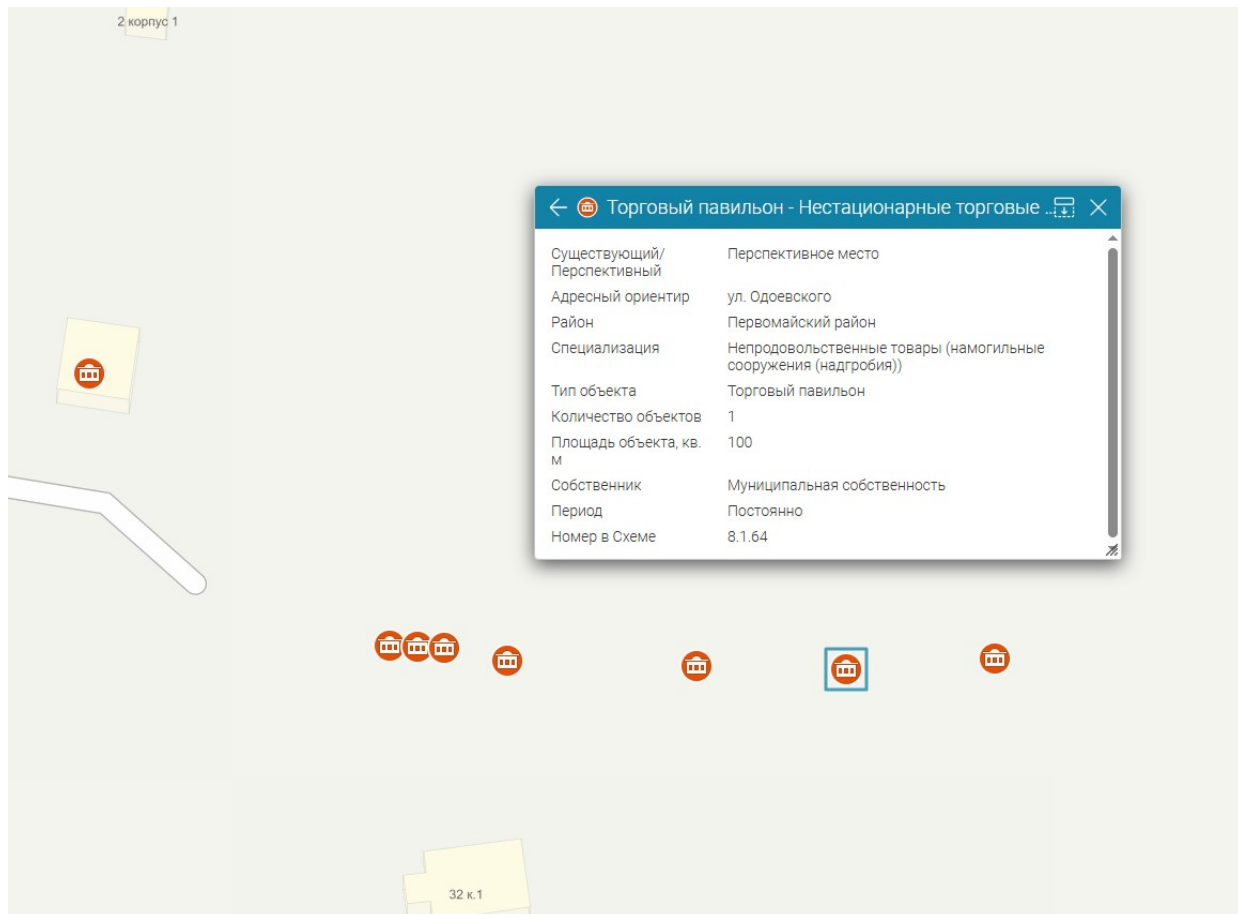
2 корпус 1

← Торговый павильон - Нестационарные торговые ... ×

| | |
|---|---|
| Существующий/ Перспективный | Перспективное место |
| Адресный ориентир | ул. Одоевского |
| Район | Первомайский район |
| Специализация | Непродовольственные товары (намогильные сооружения (надгробия)) |
| Тип объекта | Торговый павильон |
| Количество объектов | 1 |
| Площадь объекта, кв. м | 100 |
| Собственник | Муниципальная собственность |
| Период | Постоянно |
| Номер в Схеме | 8.1.64 |

32 к.1